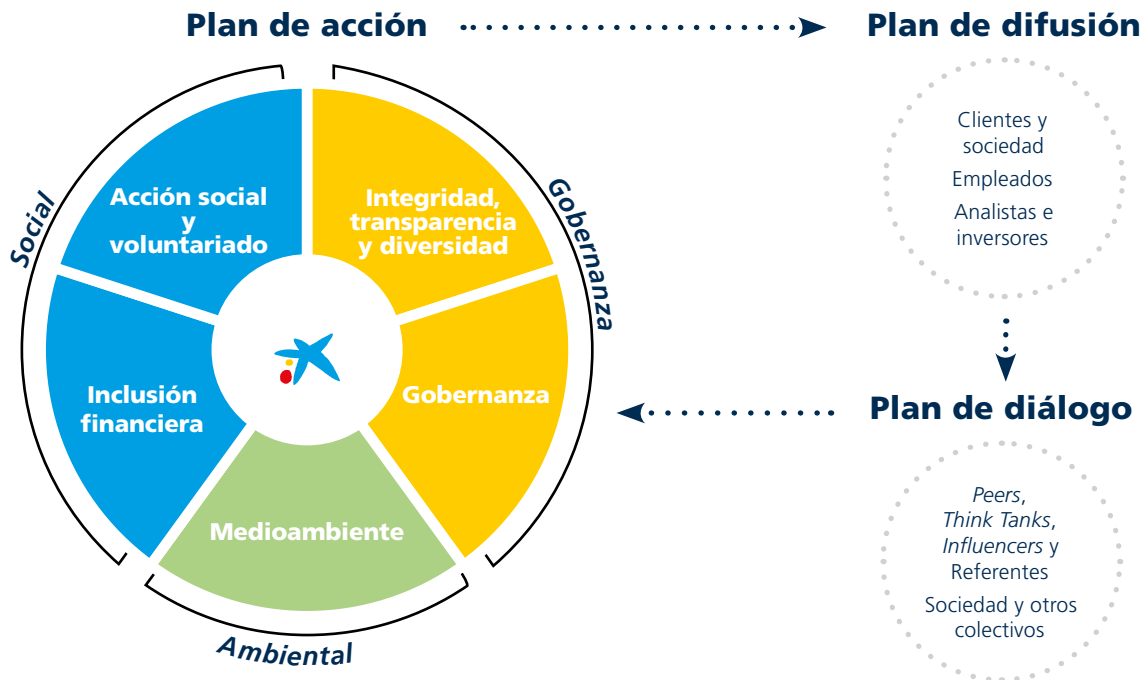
Plan de acción

Plan de difusión

Clientes y sociedad

Empleados

Analistas e inversores

Social

Gobernanza

Acción social y voluntariado

Integridad, transparencia y diversidad

Inclusión financiera

Gobernanza

Medioambiente

Ambiental

Plan de diálogo

Peers, Think Tanks, Influencers y Referentes

Sociedad y otros colectivos